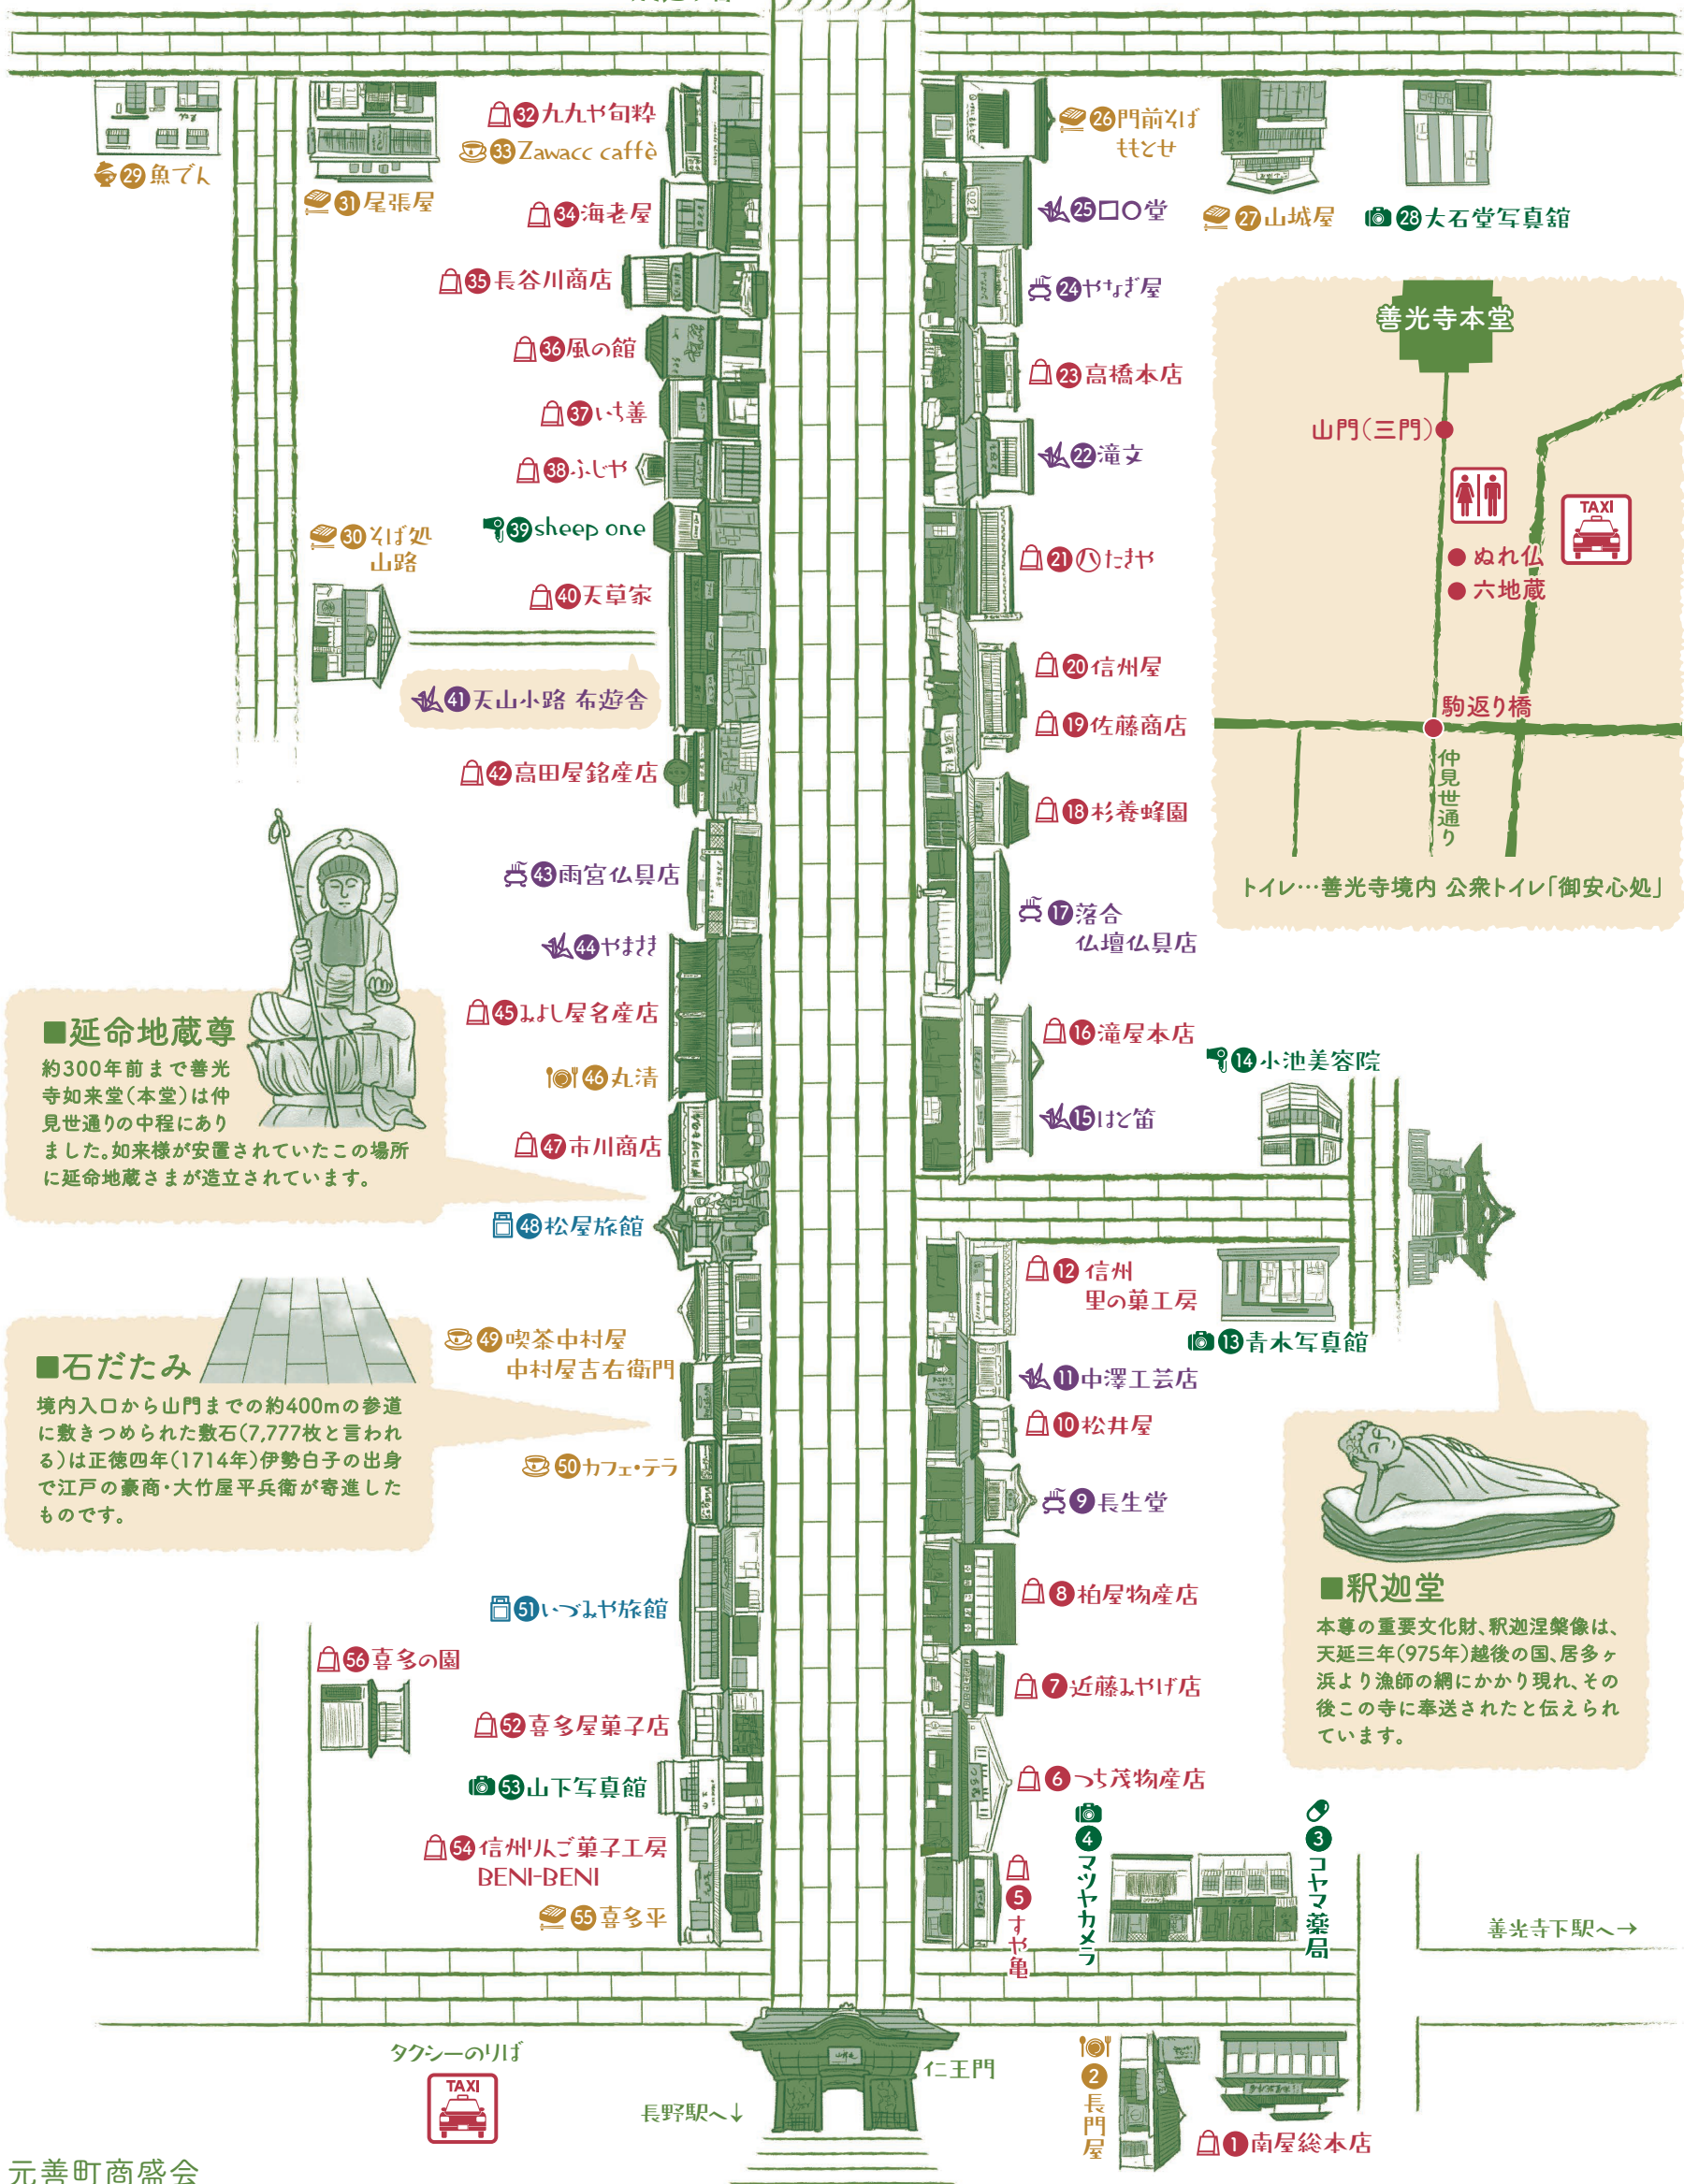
29 魚でん

31 尾張屋

32 九九や旬粋

33 Zawacc caffè

34 海老屋

35 長谷川商店

36 風の館

37 いち善

38 ふじや

39 sheep one

30 そば処 山路

40 天草家

41 天山小路 布遊舎

42 高田屋銘産店

43 雨宮仏具店

44 やまき

45 みよし屋名産店

46 丸清

47 市川商店

48 松屋旅館

49 喫茶中村屋 中村屋吉右衛門

50 カフェ・テラ

51 いづみや旅館

56 喜多の園

52 喜多屋菓子店

53 山下写真館

54 信州りんご菓子工房 BENI-BENI

55 喜多平

26 門前そば ももとせ

25 口〇堂

27 山城屋

28 大石堂写真館

24 やなぎ屋

23 高橋本店

22 滝文

21 たまや

20 信州屋

19 佐藤商店

18 杉養蜂園

17 落合 仏壇仏具店

16 滝屋本店

14 小池美容院

15 はと笛

12 信州 里の菓工房

13 青木写真館

11 中澤工芸店

10 松井屋

9 長生堂

8 柏屋物産店

7 近藤みやげ店

6 つち茂物産店

4 マツヤカメラ

3 コヤマ薬局

5 すや亀

2 長門屋

1 南屋総本店

善光寺本堂

山門(三門)

TAXI

ぬれ仏

六地蔵

駒返り橋

仲見世通り

トイレ…善光寺境内 公衆トイレ「御安心処」

■延命地蔵尊
約300年前まで善光寺如来堂(本堂)は仲見世通りの中程にありました。如来様が安置されていたこの場所に延命地蔵さまが造立されています。

■石だたみ
境内入口から山門までの約400mの参道に敷きつめられた敷石(7,777枚と言われる)は正徳四年(1714年)伊勢白子の出身で江戸の豪商・大竹屋平兵衛が寄進したものです。

■釈迦堂
本尊の重要文化財、釈迦涅槃像は、天延三年(975年)越後の国、居多ヶ浜より漁師の網にかかり現れ、その後この寺に奉送されたと伝えられています。

善光寺下駅へ→

タクシーのりば

TAXI

長野駅へ↓

仁王門

元善町商盛会